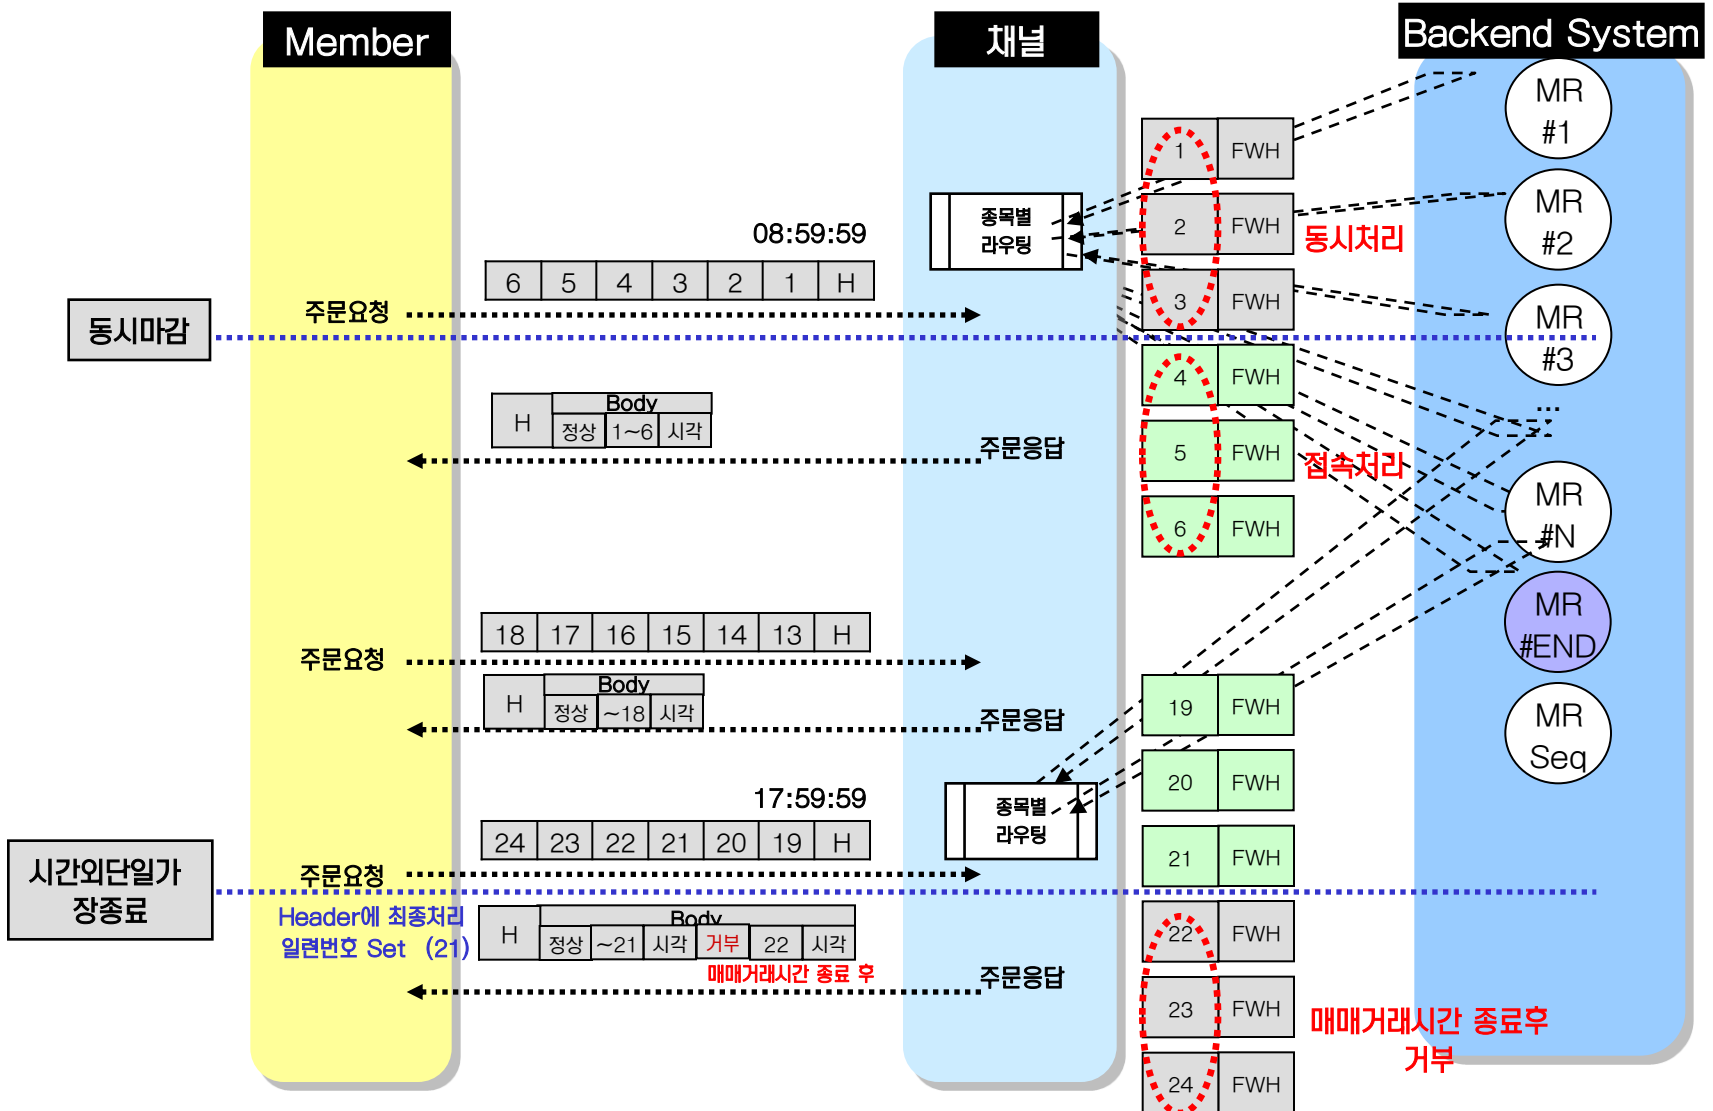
Member

채널

Backend System

MR #1

MR #2

MR #3

...

MR #N

MR #END

MR Seq

08:59:59

| 6 | 5 | 4 | 3 | 2 | 1 | H |
|---|---|---|---|---|---|---|

종목별 라우팅

동시마감

주문요청

| 1 | FWH |
|---|---|
| 2 | FWH |
| 3 | FWH |
| 4 | FWH |
| 5 | FWH |
| 6 | FWH |

동시처리

H Body 정상 1~6 시각

주문응답

접속처리

| 18 | 17 | 16 | 15 | 14 | 13 | H |
|---|---|---|---|---|---|---|

주문요청

H Body 정상 ~18 시각

주문응답

| 19 | FWH |
|---|---|
| 20 | FWH |
| 21 | FWH |

17:59:59

종목별 라우팅

| 24 | 23 | 22 | 21 | 20 | 19 | H |
|---|---|---|---|---|---|---|

시간외단일가 장종료

주문요청

Header에 최종처리 일련번호 Set (21)

H Body 정상 ~21 시각 거부 22 시각

매매거래시간 종료 후

주문응답

| 22 | FWH |
|---|---|
| 23 | FWH |
| 24 | FWH |

매매거래시간 종료후 거부